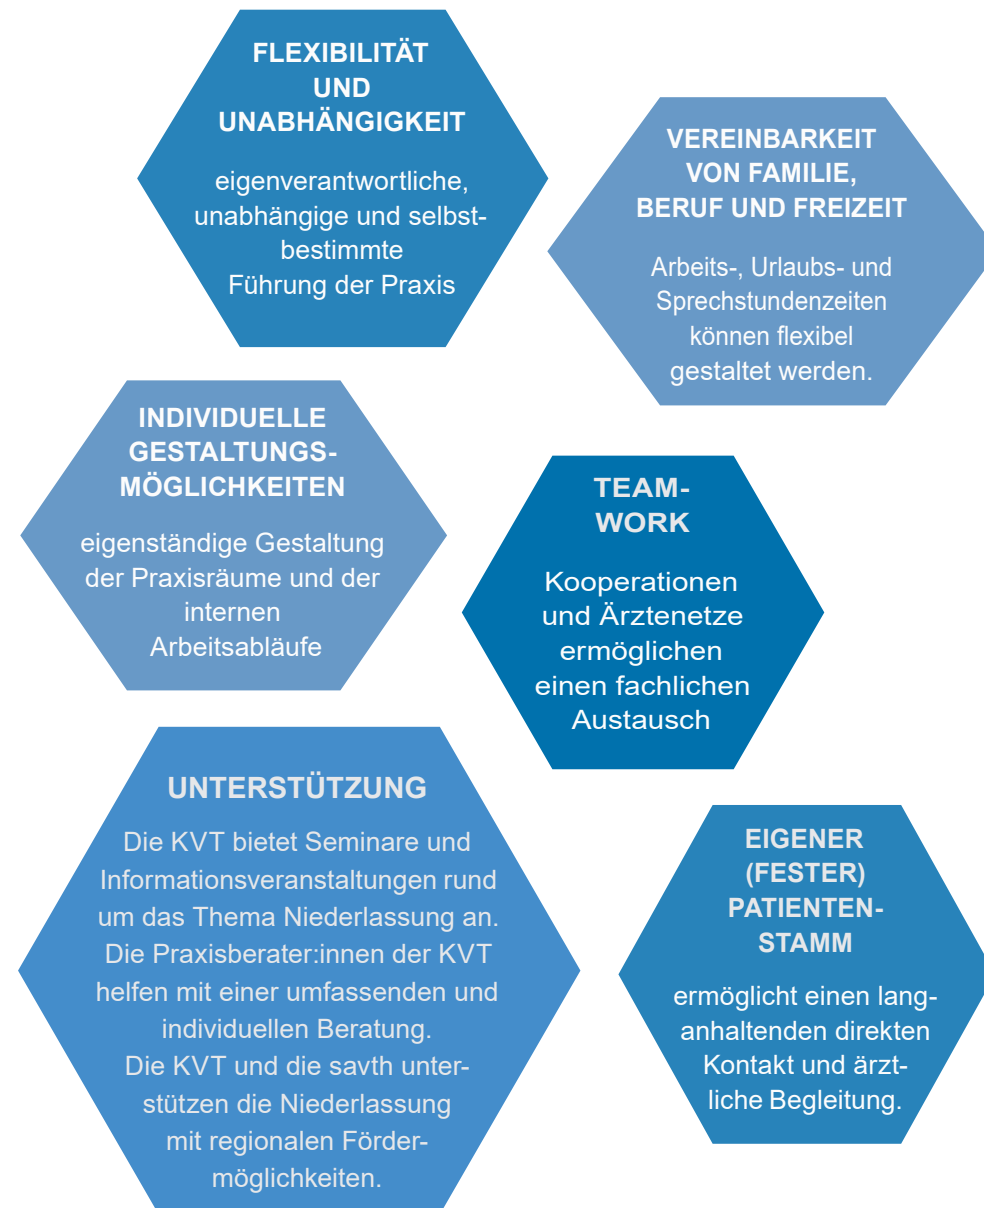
FLEXIBILITÄT UND UNABHÄNGIGKEIT

eigenverantwortliche, unabhängige und selbstbestimmte Führung der Praxis

VEREINBARKEIT VON FAMILIE, BERUF UND FREIZEIT

Arbeits-, Urlaubs- und Sprechstundenzeiten können flexibel gestaltet werden.

INDIVIDUELLE GESTALTUNGSMÖGLICHKEITEN

eigenständige Gestaltung der Praxisräume und der internen Arbeitsabläufe

TEAMWORK

Kooperationen und Ärztenetze ermöglichen einen fachlichen Austausch

UNTERSTÜTZUNG

Die KVT bietet Seminare und Informationsveranstaltungen rund um das Thema Niederlassung an. Die Praxisberater:innen der KVT helfen mit einer umfassenden und individuellen Beratung. Die KVT und die savth unterstützen die Niederlassung mit regionalen Fördermöglichkeiten.

EIGENER (FESTER) PATIENTENSTAMM

ermöglicht einen langanhaltenden direkten Kontakt und ärztliche Begleitung.